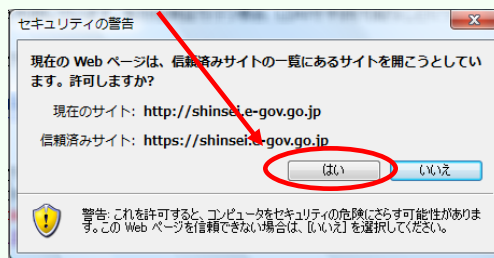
セキュリティの警告

現在の Web ページは、信頼済みサイトの一覧にあるサイトを開こうとしています。許可しますか?

現在のサイト: http://shinsei.e-gov.go.jp

信頼済みサイト: https://shinsei.e-gov.go.jp

はい

いいえ

警告: これを許可すると、コンピュータをセキュリティの危険にさらす可能性があります。この Web ページを信頼できない場合は、[いいえ] を選択してください。